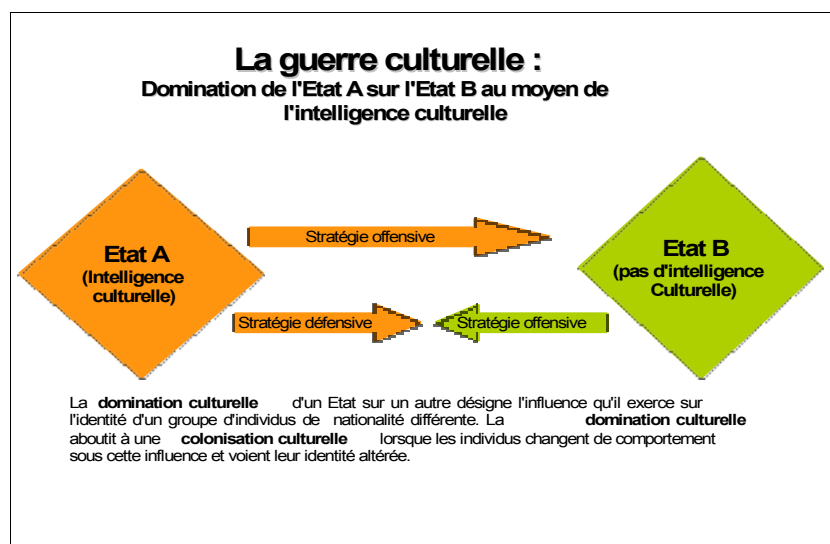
La guerre culturelle :
Domination de l'Etat A sur l'Etat B au moyen de l'intelligence culturelle

Etat A
(Intelligence culturelle)

Stratégie offensive

Etat B
(pas d'intelligence Culturelle)

Stratégie défensive

Stratégie offensive

La domination culturelle d'un Etat sur un autre désigne l'influence qu'il exerce sur l'identité d'un groupe d'individus de nationalité différente. La domination culturelle aboutit à une colonisation culturelle lorsque les individus changent de comportement sous cette influence et voient leur identité altérée.